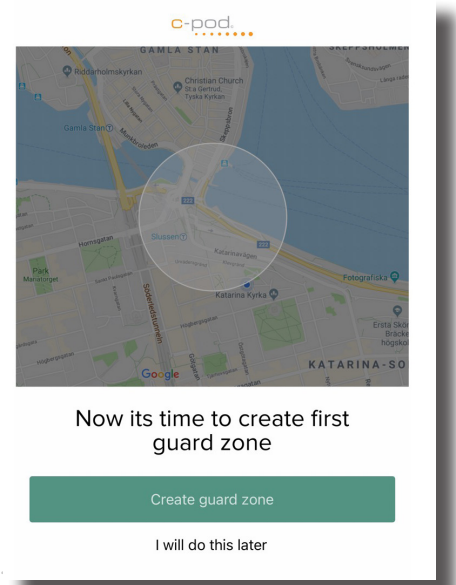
c-pod

GAMLA STAN
SKEPPSHOLMEN
Riddarholmskyrkan
Christian Church
St e Gertrud, Tyska Kyrkan
Gamla Stan
Slussen
Katarinavägen
Hornsgatan
Park Mariatorget
Fotografiska
Katarina Kyrka
Södermalmstorg
Ersta Sköndal Bräcke högskola
KATARINA-SO
Google

Now its time to create first guard zone

Create guard zone

I will do this later